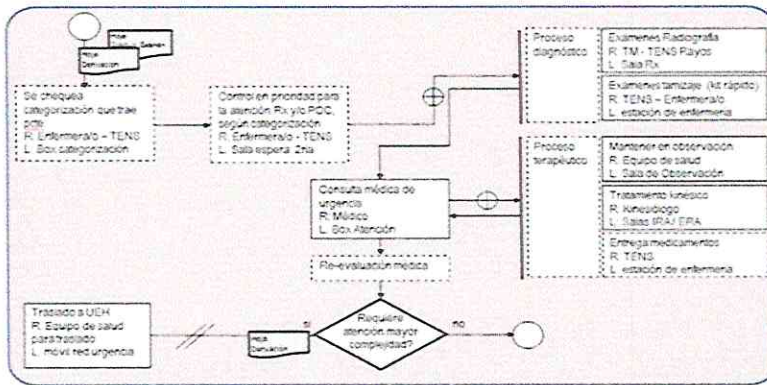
Hoja Registro Examen
Hoja Derivación

Se chequea categorización que trae SDE
R. Enfermera/o – TENS
L. Box categorización

Control en prioridad para la atención Rx y/o PCC, según categorización
R. Enfermera/o – TENS
L. Sala espera 2ria

Proceso diagnóstico

Exámenes Radiografía
R. TM - TENS Rayos
L. Sala Rx

Exámenes tamizaje (kit rápido)
R. TENS – Enfermera/o
L. estación de enfermera

Proceso terapéutico

Mantener en observación
R. Equipo de salud
L. Sala de Observación

Tratamiento kinésico
R. Kinesiólogo
L. Salas IRA / ERA

Entrega medicamentos
R. TENS
L. estación de enfermera

Consulta médica de urgencia
R. Médico
L. Box Atención

Re-evaluación médica

Requiere atención mayor complejidad?
si
no

Hoja Derivación

Traslado a UEH
R. Equipo de salud para traslado
L. móvil red urgencia